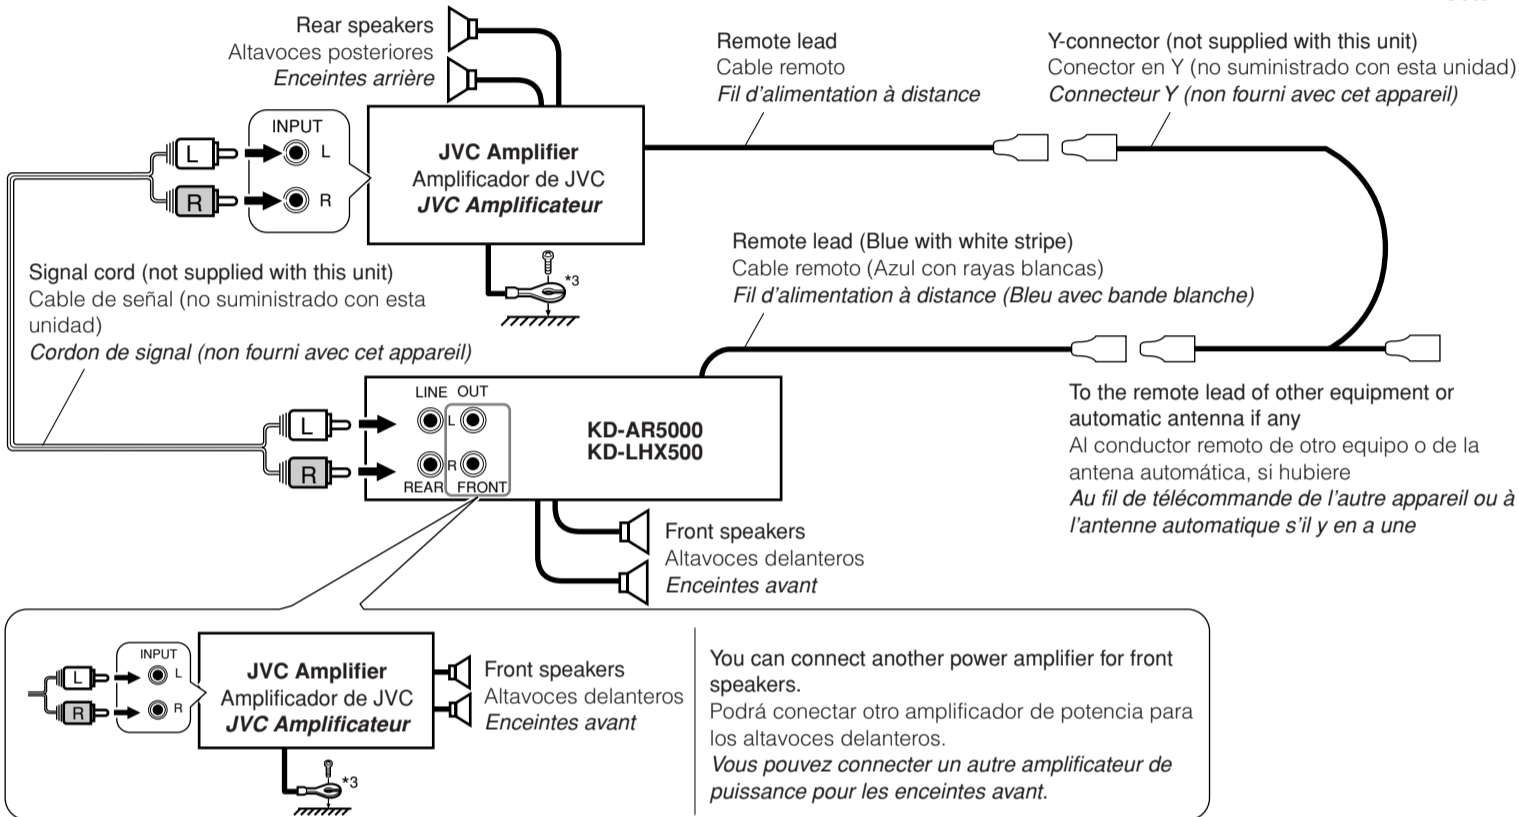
Rear speakers
Altavoces posteriores
*Enceintes arrière*

Remote lead
Cable remoto
*Fil d'alimentation à distance*

Y-connector (not supplied with this unit)
Conector en Y (no suministrado con esta unidad)
*Connecteur Y (non fourni avec cet appareil)*

INPUT
L
R
L
R

JVC Amplifier
Amplificador de JVC
*JVC Amplificateur*

*3

Signal cord (not supplied with this unit)
Cable de señal (no suministrado con esta unidad)
*Cordon de signal (non fourni avec cet appareil)*

Remote lead (Blue with white stripe)
Cable remoto (Azul con rayas blancas)
*Fil d'alimentation à distance (Bleu avec bande blanche)*

LINE OUT
L
R
REAR FRONT
L
R

KD-AR5000
KD-LHX500

To the remote lead of other equipment or automatic antenna if any
Al conductor remoto de otro equipo o de la antena automática, si hubiere
*Au fil de télécommande de l'autre appareil ou à l'antenne automatique s'il y en a une*

Front speakers
Altavoces delanteros
*Enceintes avant*

INPUT
L
R
L
R

JVC Amplifier
Amplificador de JVC
*JVC Amplificateur*

*3

Front speakers
Altavoces delanteros
*Enceintes avant*

You can connect another power amplifier for front speakers.
Podrá conectar otro amplificador de potencia para los altavoces delanteros.
*Vous pouvez connecter un autre amplificateur de puissance pour les enceintes avant.*